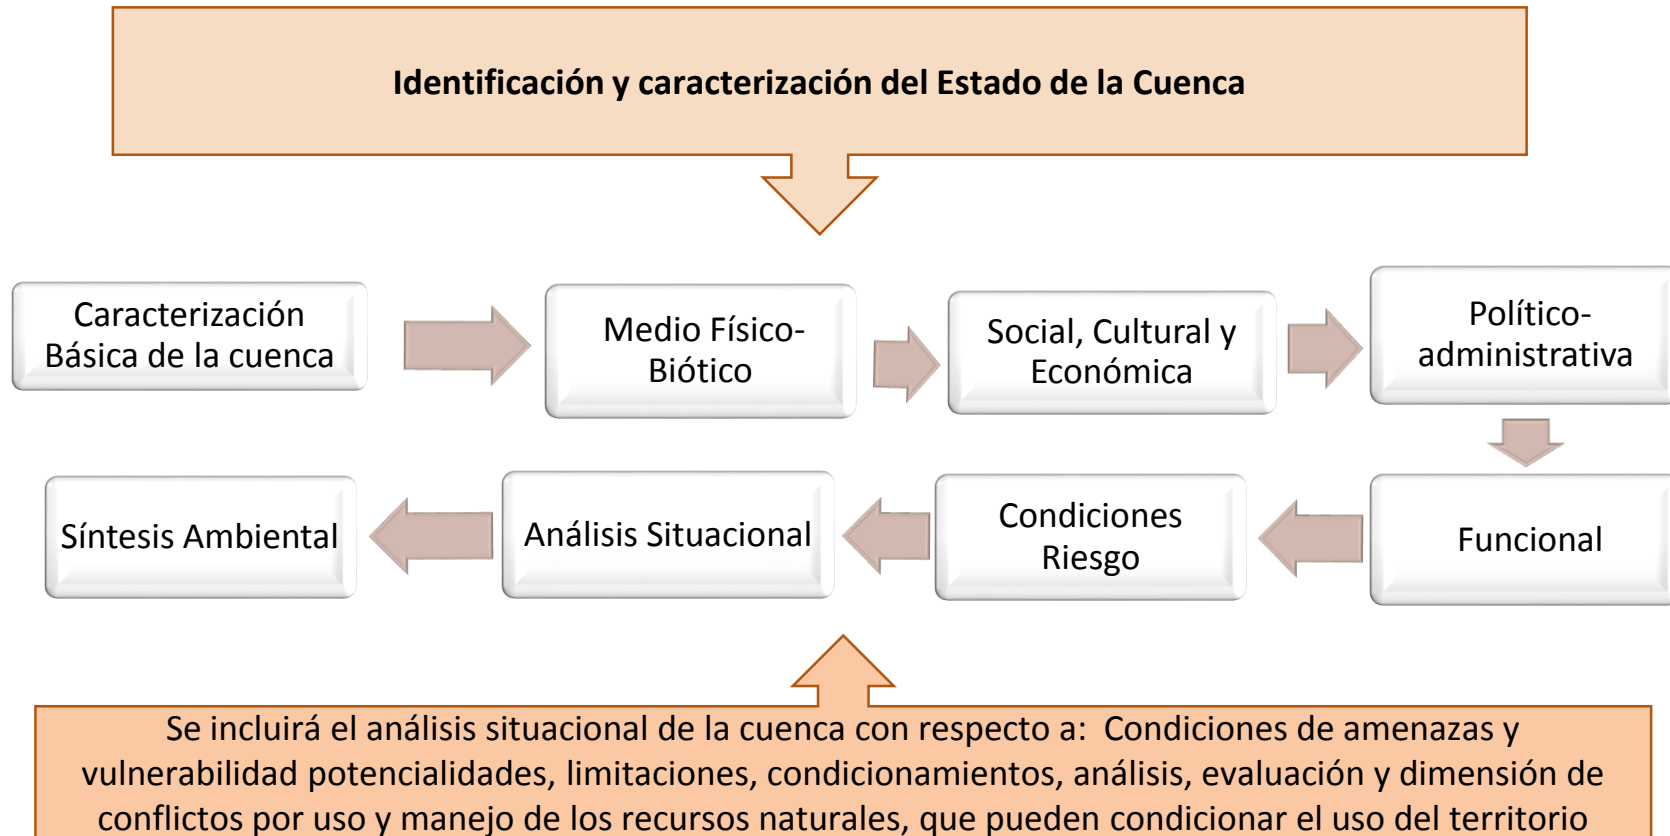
Identificación y caracterización del Estado de la Cuenca

Caracterización Básica de la cuenca

Medio Físico-Biótico

Social, Cultural y Económica

Político-administrativa

Funcional

Condiciones Riesgo

Análisis Situacional

Síntesis Ambiental

Se incluirá el análisis situacional de la cuenca con respecto a: Condiciones de amenazas y vulnerabilidad potencialidades, limitaciones, condicionamientos, análisis, evaluación y dimensión de conflictos por uso y manejo de los recursos naturales, que pueden condicionar el uso del territorio